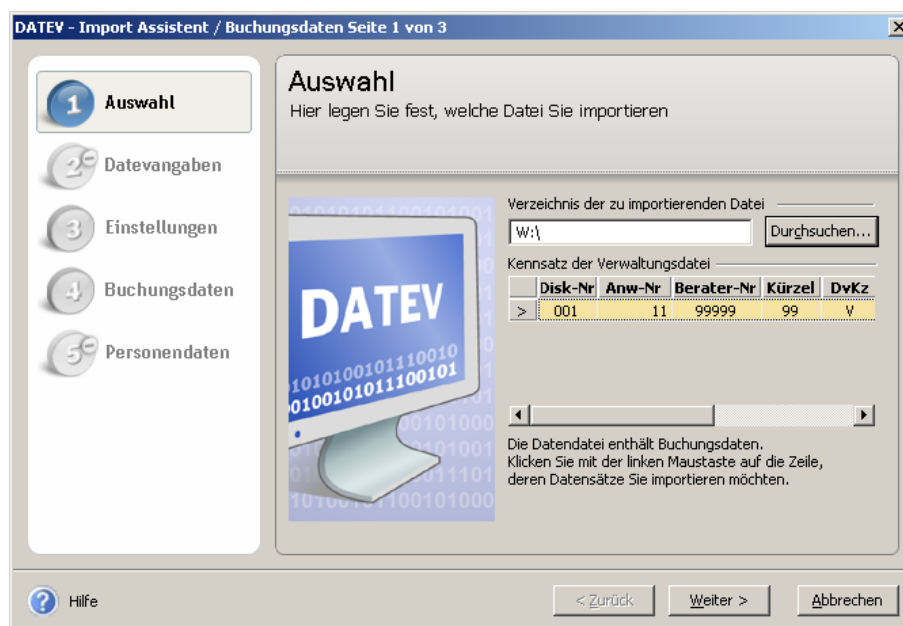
DATEV - Import Assistent / Buchungsdaten Seite 1 von 3

1 Auswahl
2 Datevangaben
3 Einstellungen
4 Buchungsdaten
5 Personendaten

Auswahl
Hier legen Sie fest, welche Datei Sie importieren

DATEV
101010010111001
0100101011100101

Verzeichnis der zu importierenden Datei
W:\
Durchsuchen...

Kennsatz der Verwaltungsdatei

| | Disk-Nr | Anw-Nr | Berater-Nr | Kürzel | DvKz |
|---|---|---|---|---|---|
| > | 001 | 11 | 99999 | 99 | V |

Die Datendatei enthält Buchungsdaten.
Klicken Sie mit der linken Maustaste auf die Zeile, deren Datensätze Sie importieren möchten.

Hilfe
< Zurück
Weiter >
Abbrechen